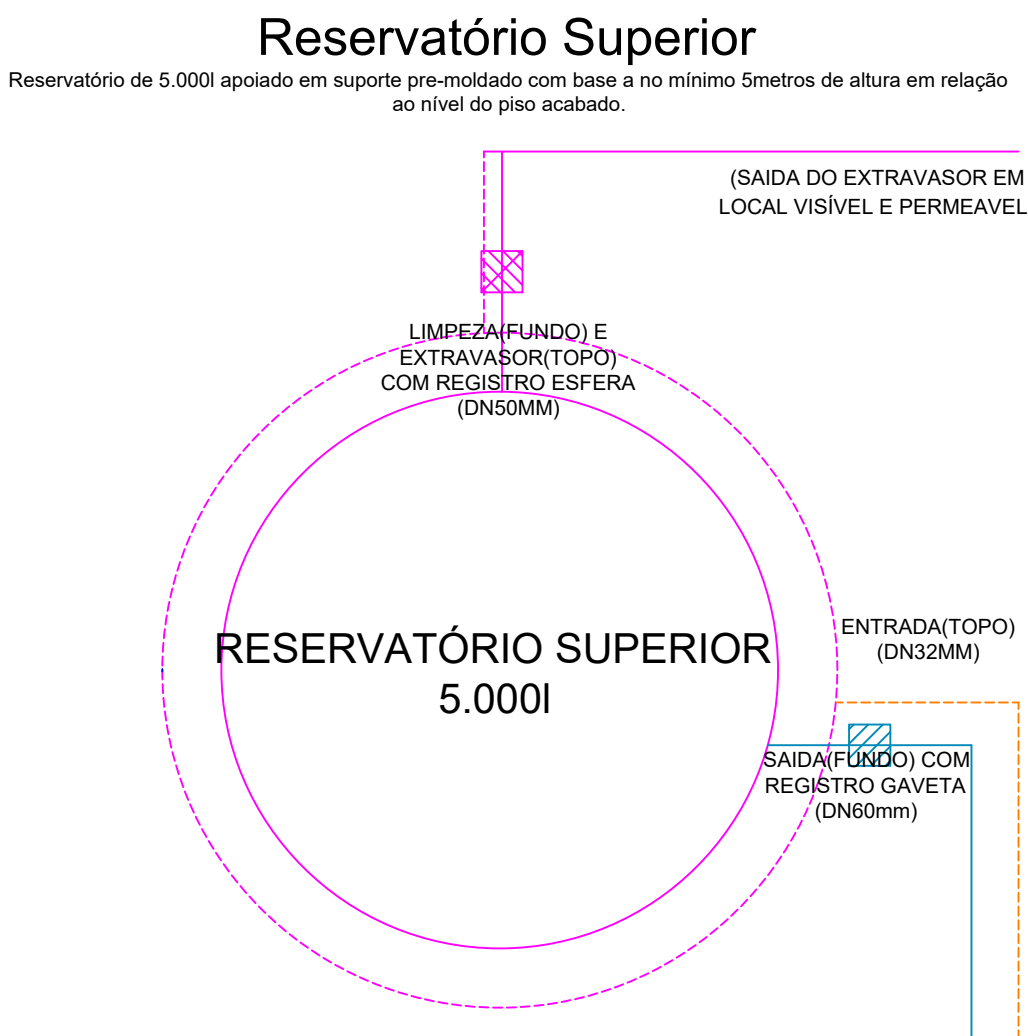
Reservatório Superior

Reservatório de 5.000l apoiado em suporte pre-moldado com base a no mínimo 5metros de altura em relação ao nível do piso acabado.

(SAIDA DO EXTRAVASOR EM LOCAL VISÍVEL E PERMEAVEL

LIMPEZA(FUNDO) E EXTRAVASOR(TOPO) COM REGISTRO ESFERA (DN50MM)

RESERVATÓRIO SUPERIOR
5.000l

ENTRADA(TOPO) (DN32MM)

SAIDA(FUNDO) COM REGISTRO GAVETA (DN60mm)